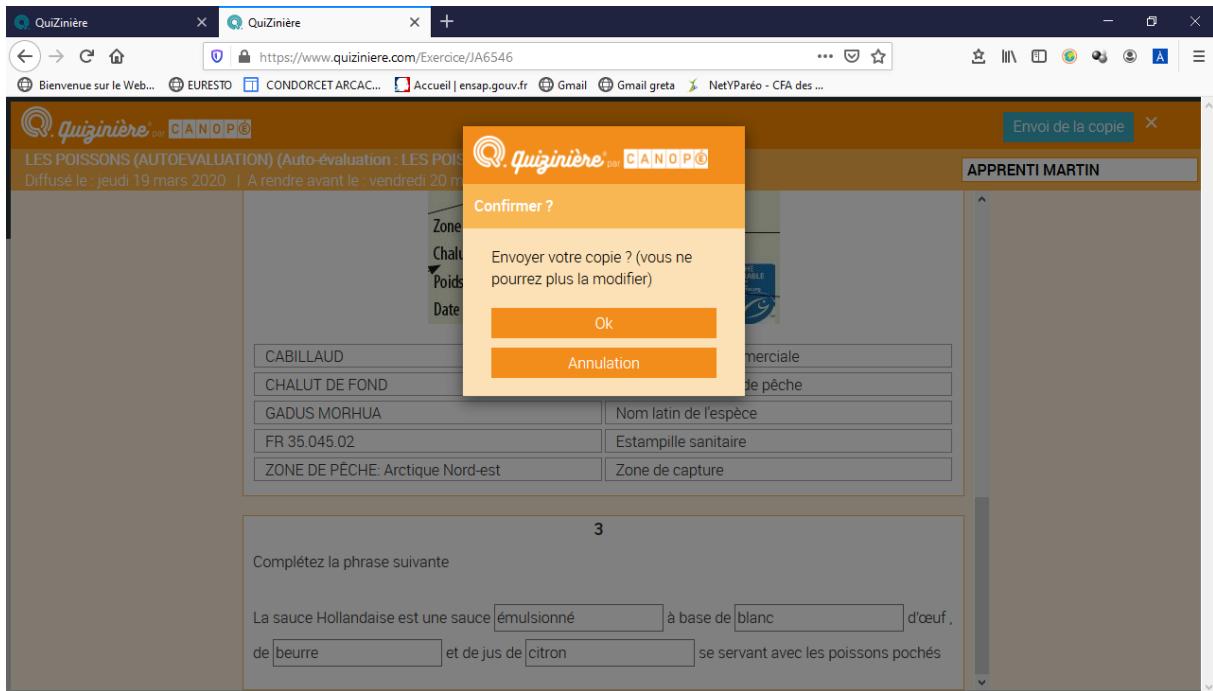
QuiZinière ×
QuiZinière ×
+

https://www.quiziniere.com/Exercice/JA6546

Bienvenue sur le Web... EURESTO CONDORCET ARCAC... Accueil | ensap.gouv.fr Gmail Gmail greta NetYParéo - CFA des ...

Quizinière par CANOPÉ

Envoi de la copie ×

LES POISSONS (AUTOEVALUATION) (Auto-évaluation : LES POIS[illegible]
Diffusé le : jeudi 19 mars 2020 | A rendre avant le : vendredi 20 m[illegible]

APPRENTI MARTIN

Zone
Chalu
Poids
Date

| CABILLAUD | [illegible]merciale |
|---|---|
| CHALUT DE FOND | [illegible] de pêche |
| GADUS MORHUA | Nom latin de l'espèce |
| FR 35.045.02 | Estampille sanitaire |
| ZONE DE PÊCHE: Arctique Nord-est | Zone de capture |

3

Complétez la phrase suivante

La sauce Hollandaise est une sauce émulsionné à base de blanc d'œuf , de beurre et de jus de citron se servant avec les poissons pochés

Quizinière par CANOPÉ

Confirmer ?

Envoyer votre copie ? (vous ne pourrez plus la modifier)

Ok

Annulation